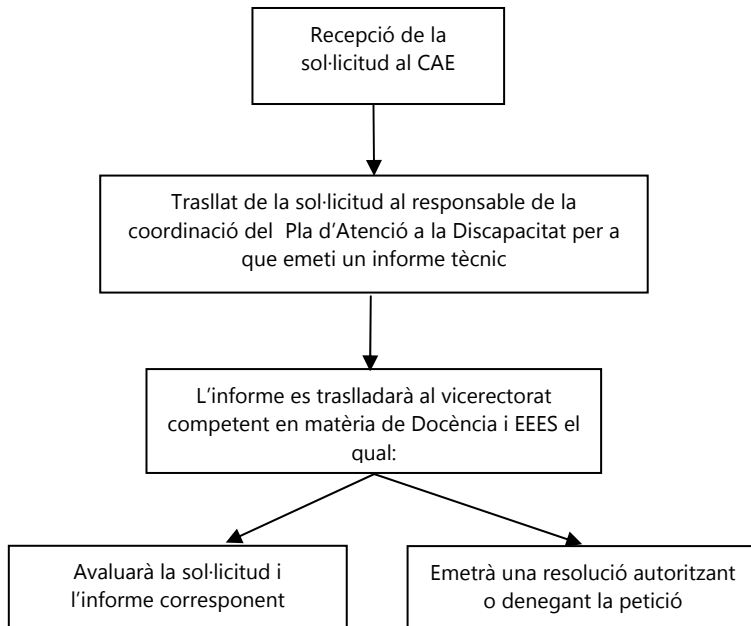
Recepció de la sol·licitud al CAE

Trasllat de la sol·licitud al responsable de la coordinació del Pla d'Atenció a la Discapacitat per a que emeti un informe tècnic

L'informe es traslladarà al vicerectorat competent en matèria de Docència i EEES el qual:

Avaluarà la sol·licitud i l'informe corresponent

Emetrà una resolució autoritzant o denegant la petició